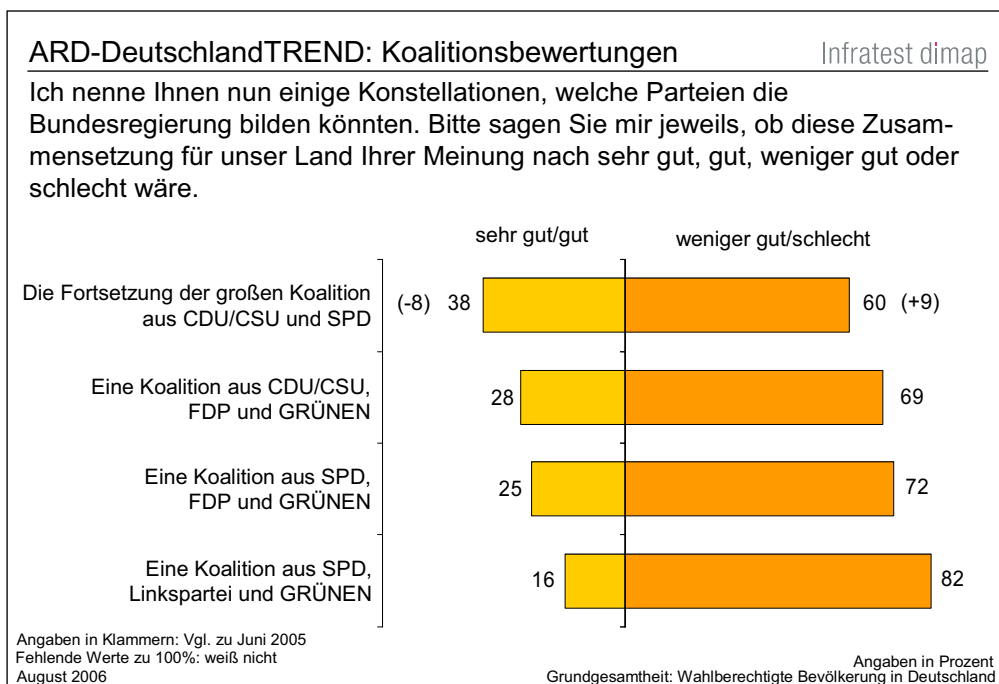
ARD-DeutschlandTREND: Koalitionsbewertungen

Infratest dimap

Ich nenne Ihnen nun einige Konstellationen, welche Parteien die Bundesregierung bilden könnten. Bitte sagen Sie mir jeweils, ob diese Zusammensetzung für unser Land Ihrer Meinung nach sehr gut, gut, weniger gut oder schlecht wäre.

sehr gut/gut

weniger gut/schlecht

Die Fortsetzung der großen Koalition aus CDU/CSU und SPD (-8) 38 60 (+9)

Eine Koalition aus CDU/CSU, FDP und GRÜNEN 28 69

Eine Koalition aus SPD, FDP und GRÜNEN 25 72

Eine Koalition aus SPD, Linkspartei und GRÜNEN 16 82

Angaben in Klammern: Vgl. zu Juni 2005
Fehlende Werte zu 100%: weiß nicht
August 2006

Angaben in Prozent
Grundgesamtheit: Wahlberechtigte Bevölkerung in Deutschland